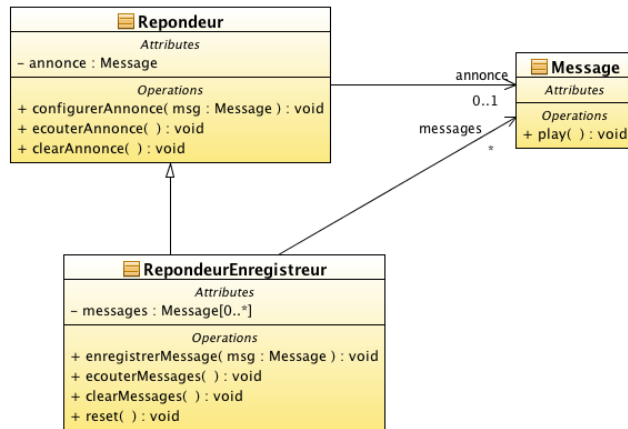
Repondeur
Attributes
- annonce : Message
Operations
+ configurerAnnonce( msg : Message ) : void
+ ecouterAnnonce( ) : void
+ clearAnnonce( ) : void

annonce
0..1
messages
*

Message
Attributes
Operations
+ play( ) : void

RepondeurEnregistreur
Attributes
- messages : Message[0..*]
Operations
+ enregistrerMessage( msg : Message ) : void
+ ecouterMessages( ) : void
+ clearMessages( ) : void
+ reset( ) : void